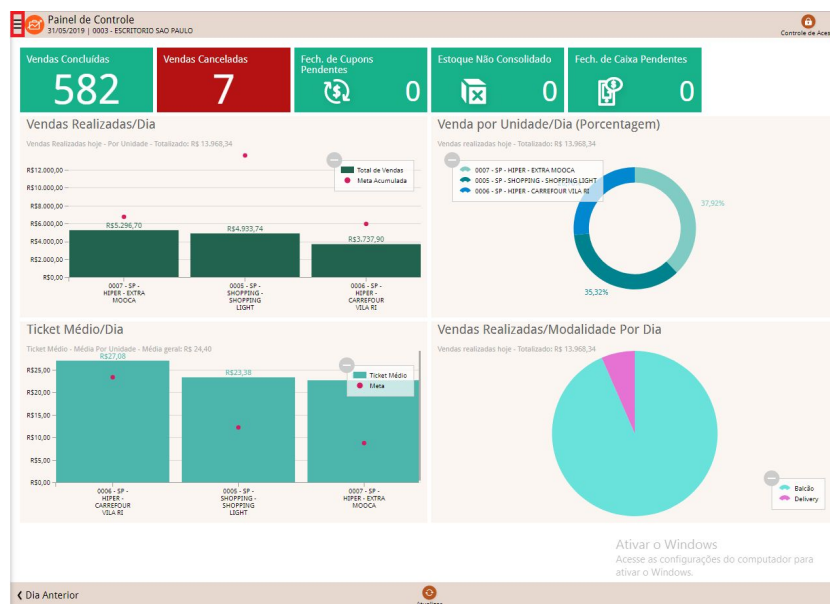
Painel de Controle
31/05/2019 | 0003 - ESCRITORIO SAO PAULO

Controle de Aces

Vendas Concluídas
582

Vendas Canceladas
7

Fech. de Cupons Pendentes
0

Estoque Não Consolidado
0

Fech. de Caixa Pendentes
0

Vendas Realizadas/Dia

Vendas Realizadas hoje - Por Unidade - Totalizado: R$ 13.968,34

Total de Vendas
Meta Acumulada

R$12.000,00
R$10.000,00
R$8.000,00
R$6.000,00
R$4.000,00
R$2.000,00
R$0,00

R$5.296,70
R$4.933,74
R$3.737,90

0007 - SP - HIPER - EXTRA MOOCA
0005 - SP - SHOPPING - SHOPPING LIGHT
0006 - SP - HIPER - CARREFOUR VILA RI

Venda por Unidade/Dia (Porcentagem)

Vendas realizadas hoje - Totalizado: R$ 13.968,34

0007 - SP - HIPER - EXTRA MOOCA
0005 - SP - SHOPPING - SHOPPING LIGHT
0006 - SP - HIPER - CARREFOUR VILA RI

37,92%
35,32%

Ticket Médio/Dia

Ticket Médio - Média Por Unidade - Média geral: R$ 24,40

R$27,08
R$23,38

Ticket Médio
Meta

R$25,00
R$20,00
R$15,00
R$10,00
R$5,00
R$0,00

0006 - SP - HIPER - CARREFOUR VILA RI
0005 - SP - SHOPPING - SHOPPING LIGHT
0007 - SP - HIPER - EXTRA MOOCA

Vendas Realizadas/Modalidade Por Dia

Vendas realizadas hoje - Totalizado: R$ 13.968,34

Balcão
Delivery

Ativar o Windows
Acesse as configurações do computador para ativar o Windows.

Dia Anterior
Atualizar